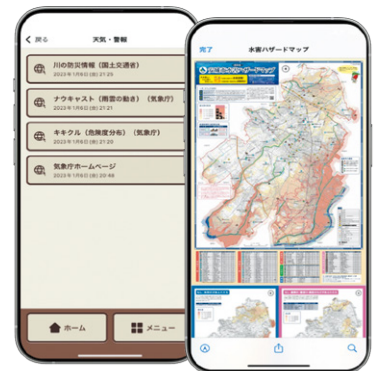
< 戻る 天気・警報

川の防災情報（国土交通省）
2022年1月6日(金) 21:23

ナウキャスト（雨雲の動き）（気象庁）
2022年1月6日(金) 21:21

キキクル（危険度分布）（気象庁）
2022年1月6日(金) 21:21

気象庁ホームページ
2022年1月6日(金) 20:49

ホーム
メニュー

完了 水害ハザードマップ

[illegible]